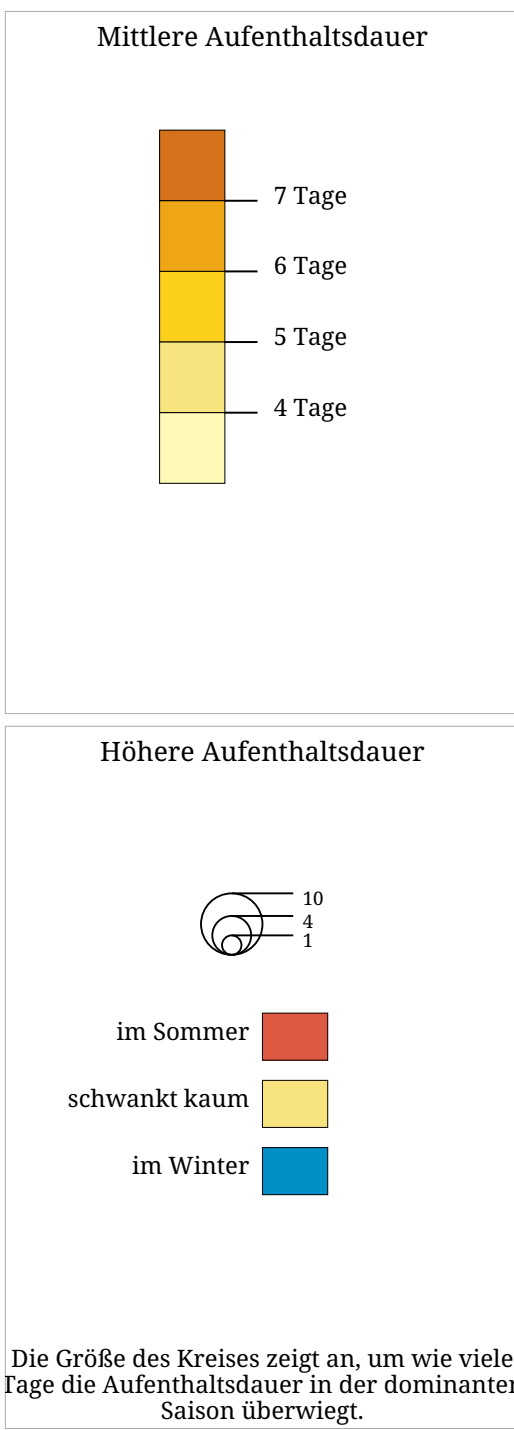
Mittlere Aufenthaltsdauer

7 Tage
6 Tage
5 Tage
4 Tage

Höhere Aufenthaltsdauer

10
4
1

im Sommer
schwankt kaum
im Winter

Die Größe des Kreises zeigt an, um wie viele Tage die Aufenthaltsdauer in der dominanten Saison überwiegt.